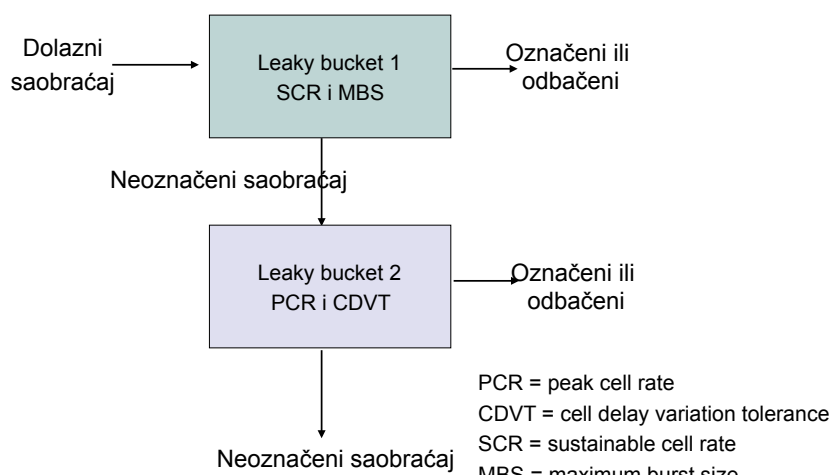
Dolazni saobraćaj

Leaky bucket 1
SCR i MBS

Označeni ili odbačeni

Neoznačeni saobraćaj

Leaky bucket 2
PCR i CDVT

Označeni ili odbačeni

Neoznačeni saobraćaj

PCR = peak cell rate
CDVT = cell delay variation tolerance
SCR = sustainable cell rate
MBS = maximum burst size